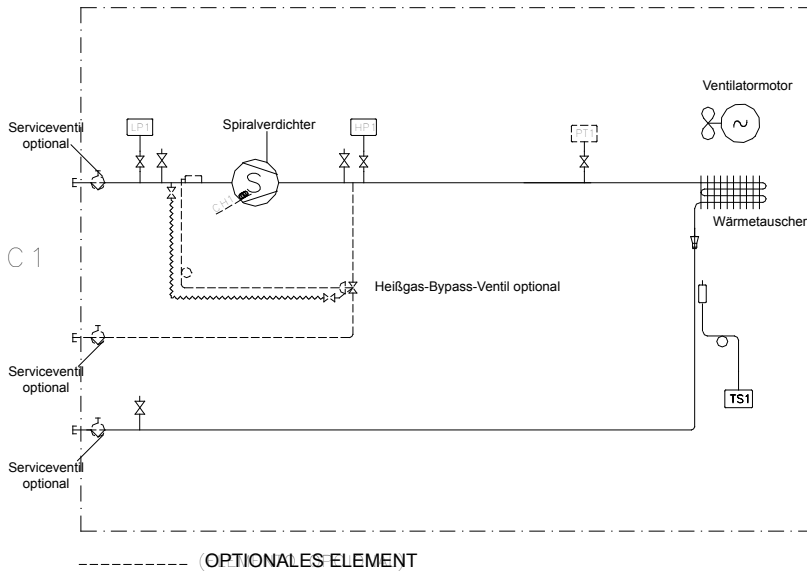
Ventilatormotor

Serviceventil optional

LP1

Spiralverdichter

HP1

LPT1

S

CH1

Wärmetauscher

C 1

Heißgas-Bypass-Ventil optional

Serviceventil optional

TS1

Serviceventil optional

(OPTIONALES ELEMENT)